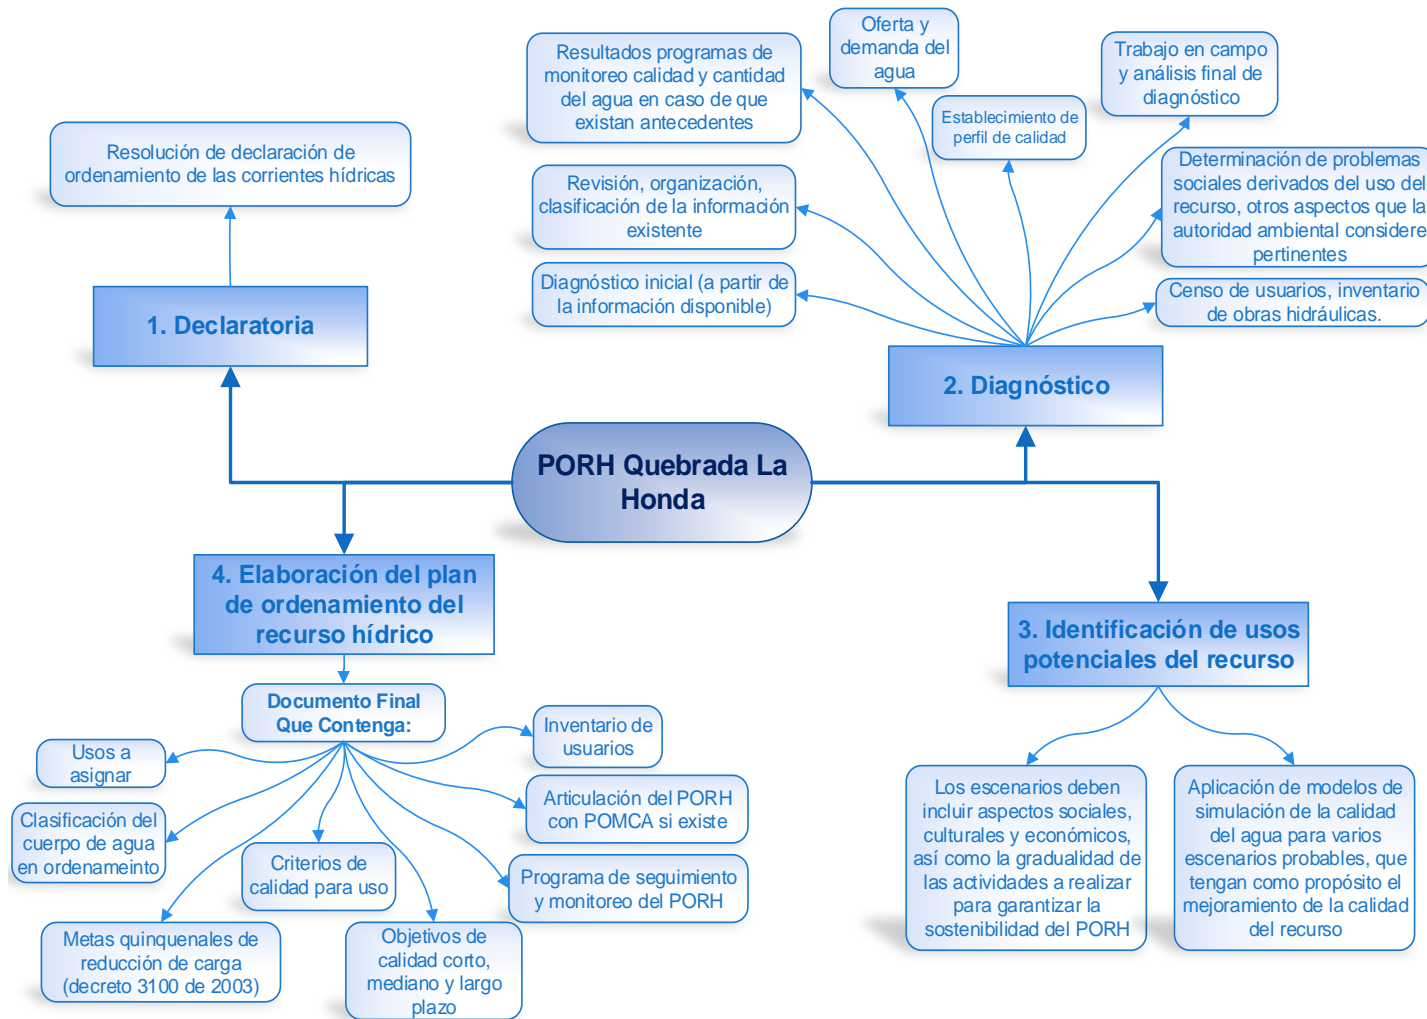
PORH Quebrada La Honda

1. Declaratoria

Resolución de declaración de ordenamiento de las corrientes hídricas

2. Diagnóstico

Resultados programas de monitoreo calidad y cantidad del agua en caso de que existan antecedentes

Oferta y demanda del agua

Establecimiento de perfil de calidad

Trabajo en campo y análisis final de diagnóstico

Revisión, organización, clasificación de la información existente

Diagnóstico inicial (a partir de la información disponible)

Determinación de problemas sociales derivados del uso del recurso, otros aspectos que la autoridad ambiental considere pertinentes

Censo de usuarios, inventario de obras hidráulicas.

3. Identificación de usos potenciales del recurso

Los escenarios deben incluir aspectos sociales, culturales y económicos, así como la gradualidad de las actividades a realizar para garantizar la sostenibilidad del PORH

Aplicación de modelos de simulación de la calidad del agua para varios escenarios probables, que tengan como propósito el mejoramiento de la calidad del recurso

4. Elaboración del plan de ordenamiento del recurso hídrico

Documento Final Que Contenga:

Usos a asignar

Clasificación del cuerpo de agua en ordenameinto

Criterios de calidad para uso

Metas quinquenales de reducción de carga (decreto 3100 de 2003)

Objetivos de calidad corto, mediano y largo plazo

Inventario de usuarios

Articulación del PORH con POMCA si existe

Programa de seguimiento y monitoreo del PORH